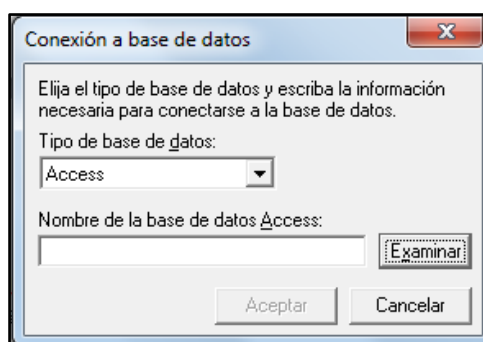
Conexión a base de datos

Elija el tipo de base de datos y escriba la información necesaria para conectarse a la base de datos.

Tipo de base de datos:

Access

Nombre de la base de datos Access:

Examinar

Aceptar

Cancelar